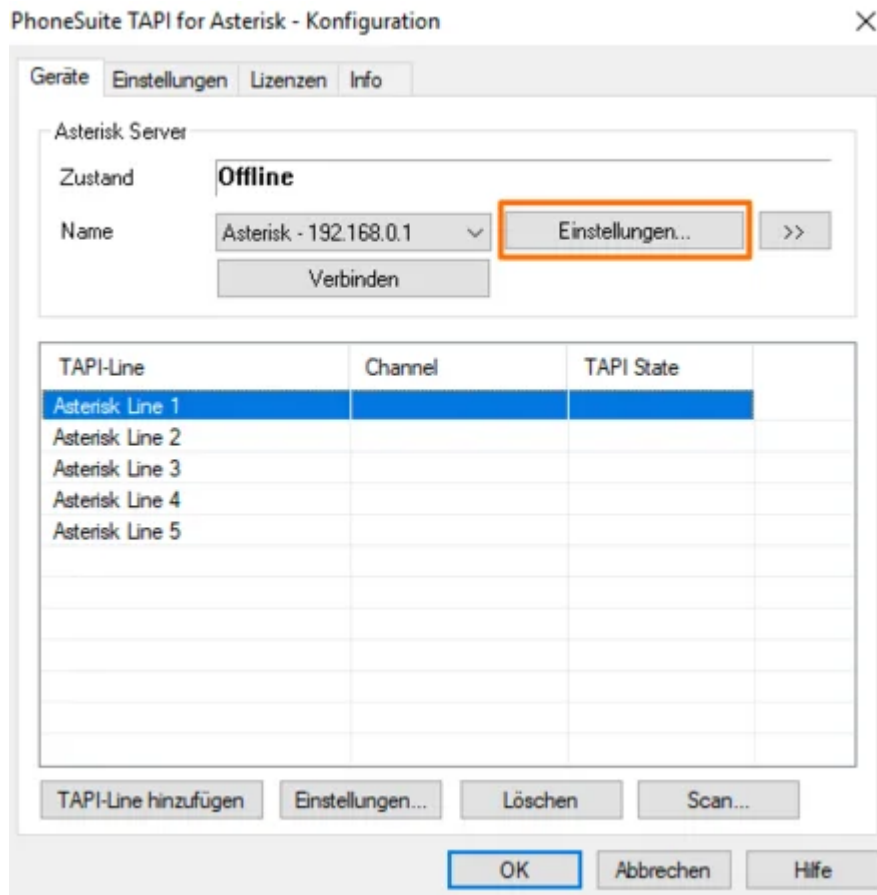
PhoneSuite TAPI for Asterisk - Konfiguration

×

Geräte | Einstellungen | Lizenzen | Info

Asterisk Server

Zustand Offline

Name Asterisk - 192.168.0.1 Einstellungen... >>

Verbinden

| TAPI-Line | Channel | TAPI State |
|---|---|---|
| Asterisk Line 1 | | |
| Asterisk Line 2 | | |
| Asterisk Line 3 | | |
| Asterisk Line 4 | | |
| Asterisk Line 5 | | |

TAPI-Line hinzufügen | Einstellungen... | Löschen | Scan...

OK | Abbrechen | Hilfe